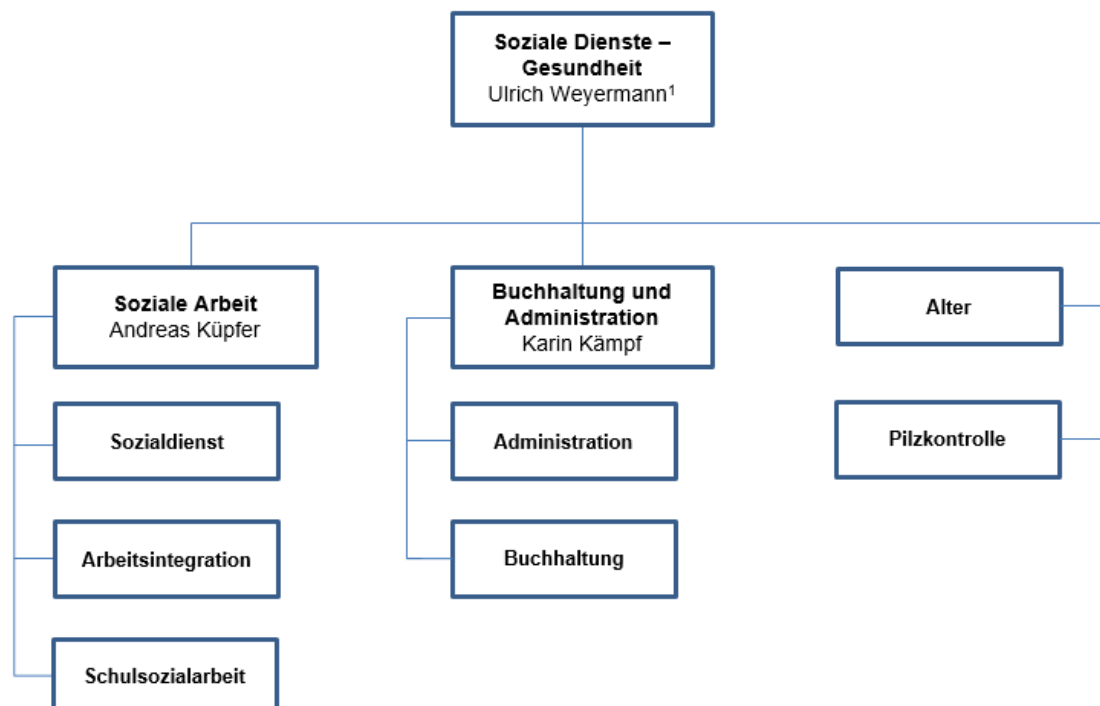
Soziale Dienste – Gesundheit
Ulrich Weyermann$^1$

Soziale Arbeit
Andreas Küpfer

Sozialdienst

Arbeitsintegration

Schulsozialarbeit

Buchhaltung und Administration
Karin Kämpf

Administration

Buchhaltung

Alter

Pilzkontrolle